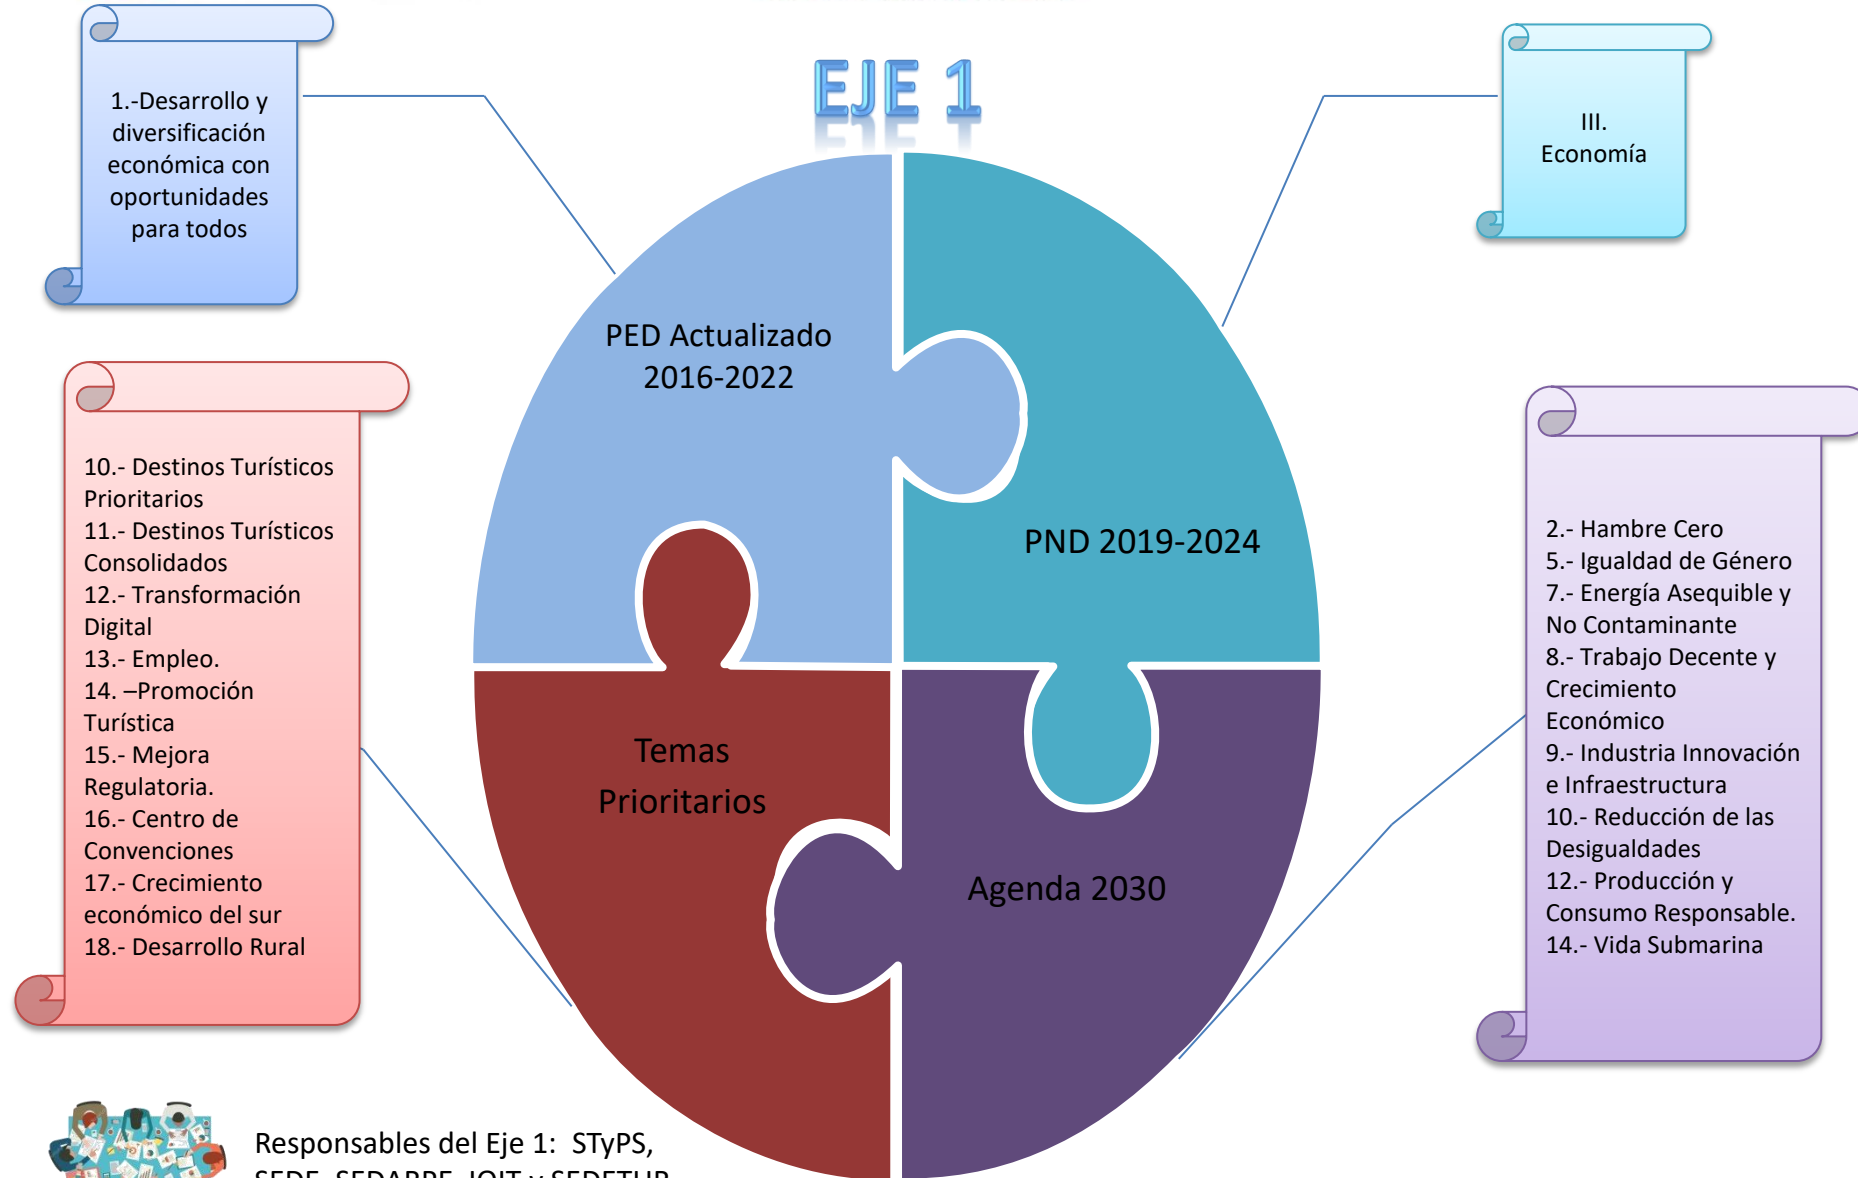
EJE 1

1.-Desarrollo y diversificación económica con oportunidades para todos

III. Economía

PED Actualizado 2016-2022

PND 2019-2024

Temas Prioritarios

Agenda 2030

10.- Destinos Turísticos Prioritarios
11.- Destinos Turísticos Consolidados
12.- Transformación Digital
13.- Empleo.
14. –Promoción Turística
15.- Mejora Regulatoria.
16.- Centro de Convenciones
17.- Crecimiento económico del sur
18.- Desarrollo Rural

2.- Hambre Cero
5.- Igualdad de Género
7.- Energía Asequible y No Contaminante
8.- Trabajo Decente y Crecimiento Económico
9.- Industria Innovación e Infraestructura
10.- Reducción de las Desigualdades
12.- Producción y Consumo Responsable.
14.- Vida Submarina

Responsables del Eje 1: STyPS, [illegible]